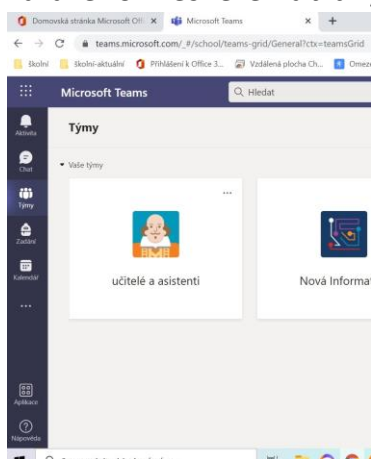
Domovská stránka Microsoft Off ×
Microsoft Teams ×
+
teams.microsoft.com/_#/school/teams-grid/General?ctx=teamsGrid
Školní
Školní-aktuální
Přihlášení k Office 3...
Vzdálená plocha Ch...
Omez
Microsoft Teams
Hledat
Aktivita
Chat
Týmy
Zadání
Kalendář
...
Aplikace
Nápověda
Týmy
Vaše týmy
...
učitelé a asistenti
Nová Informat